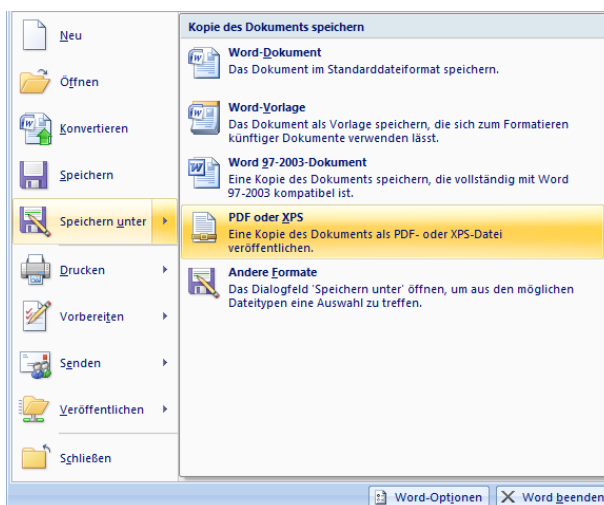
Neu

Öffnen

Konvertieren

Speichern

Speichern unter

Drucken

Vorbereiten

Senden

Veröffentlichen

Schließen

Kopie des Dokuments speichern

Word-Dokument
Das Dokument im Standarddateiformat speichern.

Word-Vorlage
Das Dokument als Vorlage speichern, die sich zum Formatieren künftiger Dokumente verwenden lässt.

Word 97-2003-Dokument
Eine Kopie des Dokuments speichern, die vollständig mit Word 97-2003 kompatibel ist.

PDF oder XPS
Eine Kopie des Dokuments als PDF- oder XPS-Datei veröffentlichen.

Andere Formate
Das Dialogfeld 'Speichern unter' öffnen, um aus den möglichen Dateitypen eine Auswahl zu treffen.

Word-Optionen

Word beenden